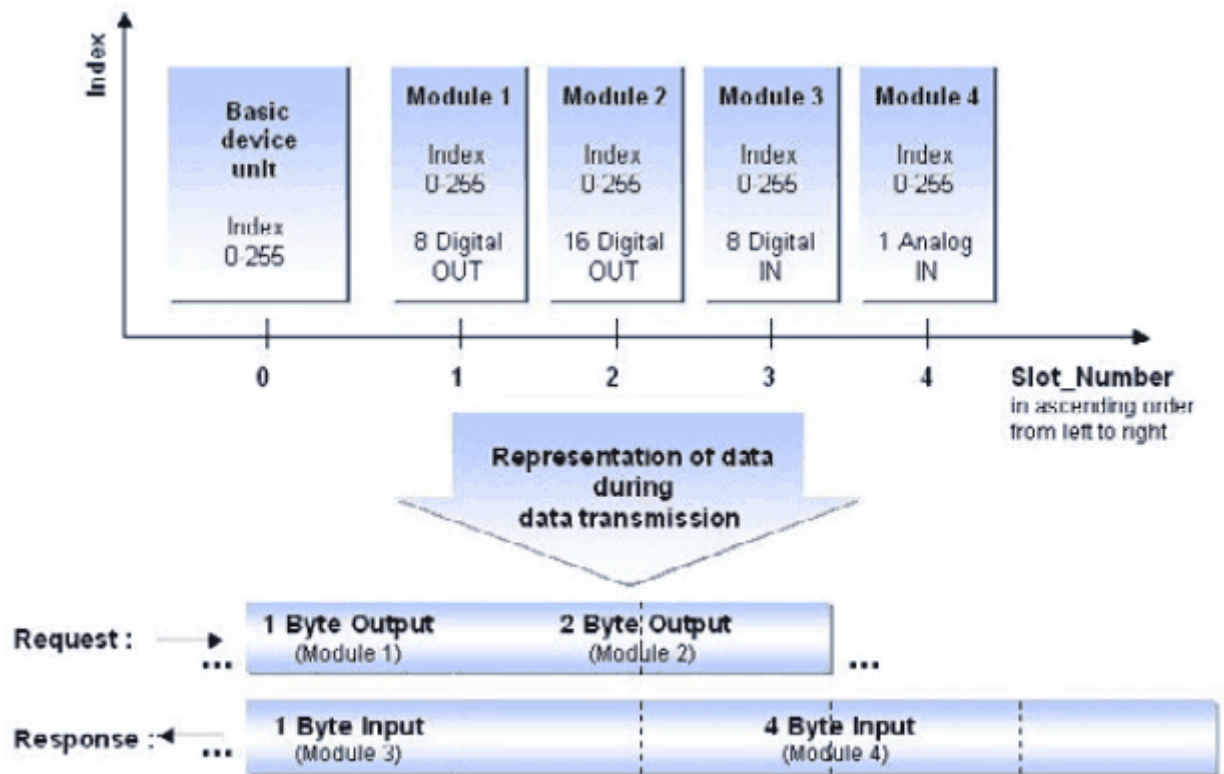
Index

Basic device unit

Index 0-255

Module 1

Index 0-255

8 Digital OUT

Module 2

Index 0-255

16 Digital OUT

Module 3

Index 0-255

8 Digital IN

Module 4

Index 0-255

1 Analog IN

0 1 2 3 4

Slot_Number
in ascending order from left to right

Representation of data during data transmission

Request : ...

1 Byte Output (Module 1)

2 Byte Output (Module 2)

...

Response : ...

1 Byte Input (Module 3)

4 Byte Input (Module 4)